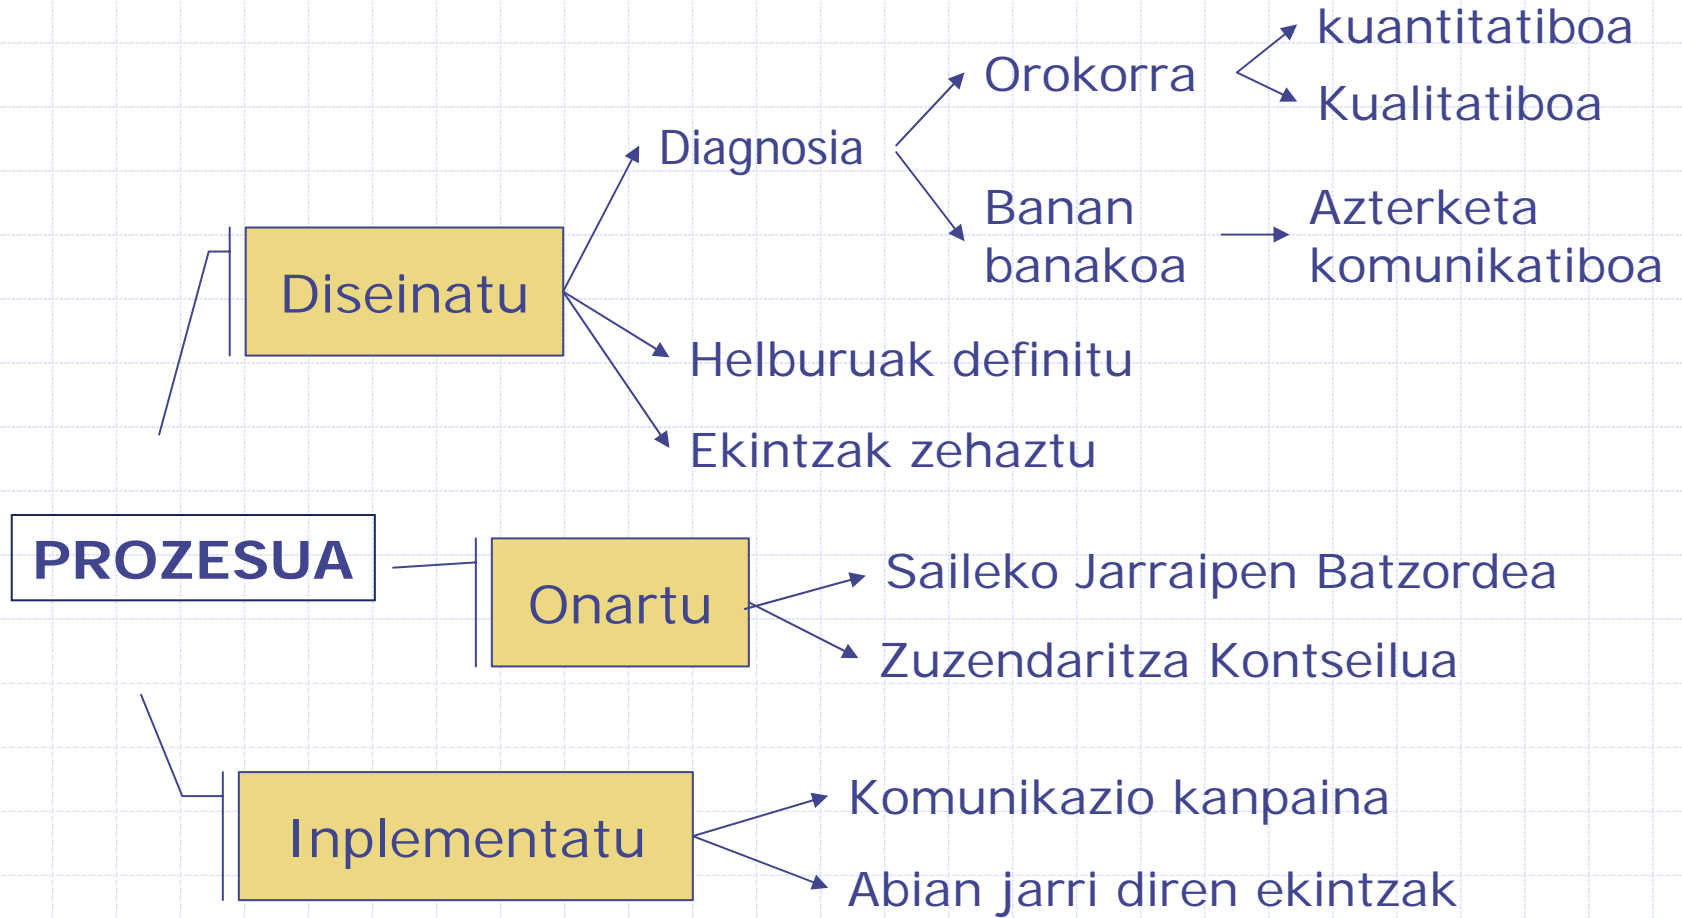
PROZESUA

Diseinatu

Diagnosia

Orokorra

kuantitatiboa

Kualitatiboa

Banan banakoa

Azterketa komunikatiboa

Helburuak definitu

Ekintzak zehaztu

Onartu

Saileko Jarraipen Batzordea

Zuzendaritza Kontseilua

Inplementatu

Komunikazio kanpaina

Abian jarri diren ekintzak